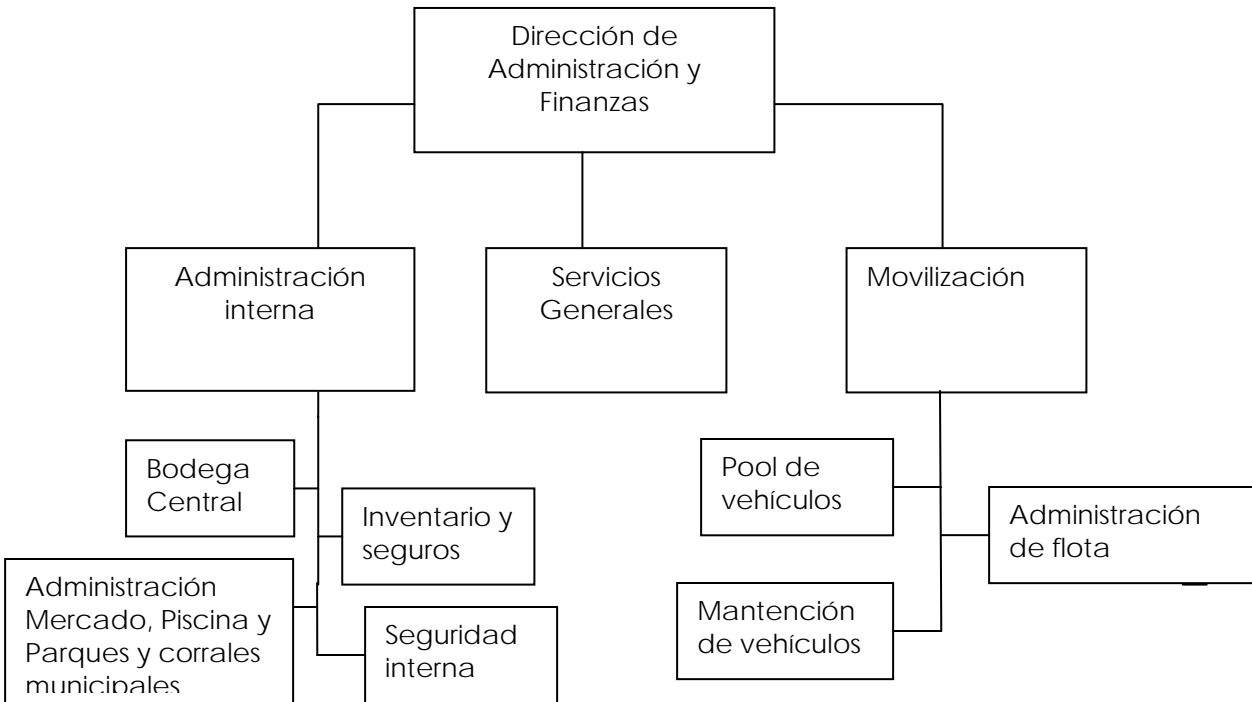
Dirección de Administración y Finanzas

Administración interna

Servicios Generales

Movilización

Bodega Central

Inventario y seguros

Administración Mercado, Piscina y Parques y corrales municipales

Seguridad interna

Pool de vehículos

Administración de flota

Mantención de vehículos